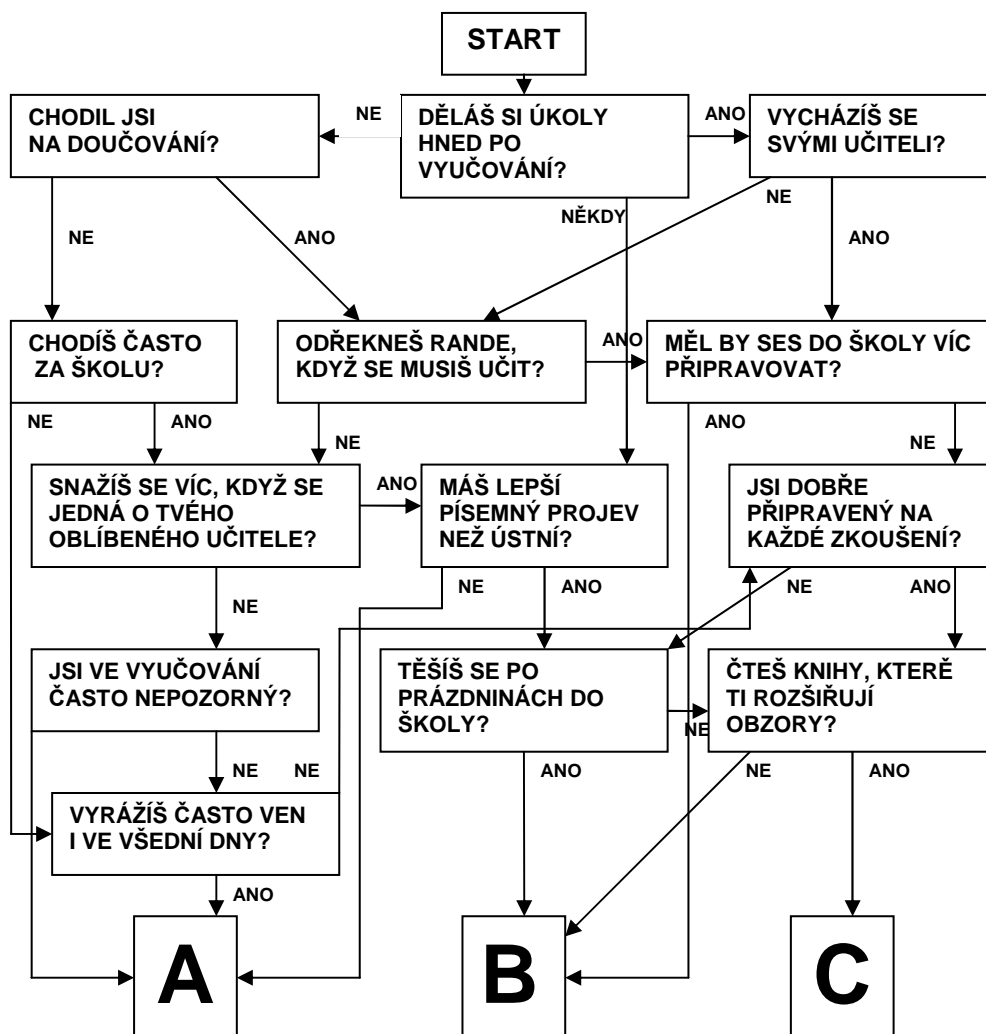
START

CHODIL JSI NA DOUČOVÁNÍ?

NE

DĚLÁŠ SI ÚKOLY HNED PO VYUČOVÁNÍ?

ANO

VYCHÁZÍŠ SE SVÝMI UČITELI?

NĚKDY

NE

NE

ANO

ANO

CHODÍŠ ČASTO ZA ŠKOLU?

ODŘEKNEŠ RANDE, KDYŽ SE MUSÍŠ UČIT?

ANO

MĚL BY SES DO ŠKOLY VÍC PŘIPRAVOVAT?

NE

ANO

ANO

NE

NE

SNAŽÍŠ SE VÍC, KDYŽ SE JEDNÁ O TVÉHO OBLÍBENÉHO UČITELE?

ANO

MÁŠ LEPŠÍ PÍSEMNÝ PROJEV NEŽ ÚSTNÍ?

JSI DOBŘE PŘIPRAVENÝ NA KAŽDÉ ZKOUŠENÍ?

NE

ANO

NE

ANO

NE

JSI VE VYUČOVÁNÍ ČASTO NEPOZORNÝ?

TĚŠÍŠ SE PO PRÁZDNINÁCH DO ŠKOLY?

NE

ČTEŠ KNIHY, KTERÉ TI ROZŠIŘUJÍ OBZORY?

NE

NE

ANO

NE

ANO

VYRÁŽÍŠ ČASTO VEN I VE VŠEDNÍ DNY?

ANO

A

B

C